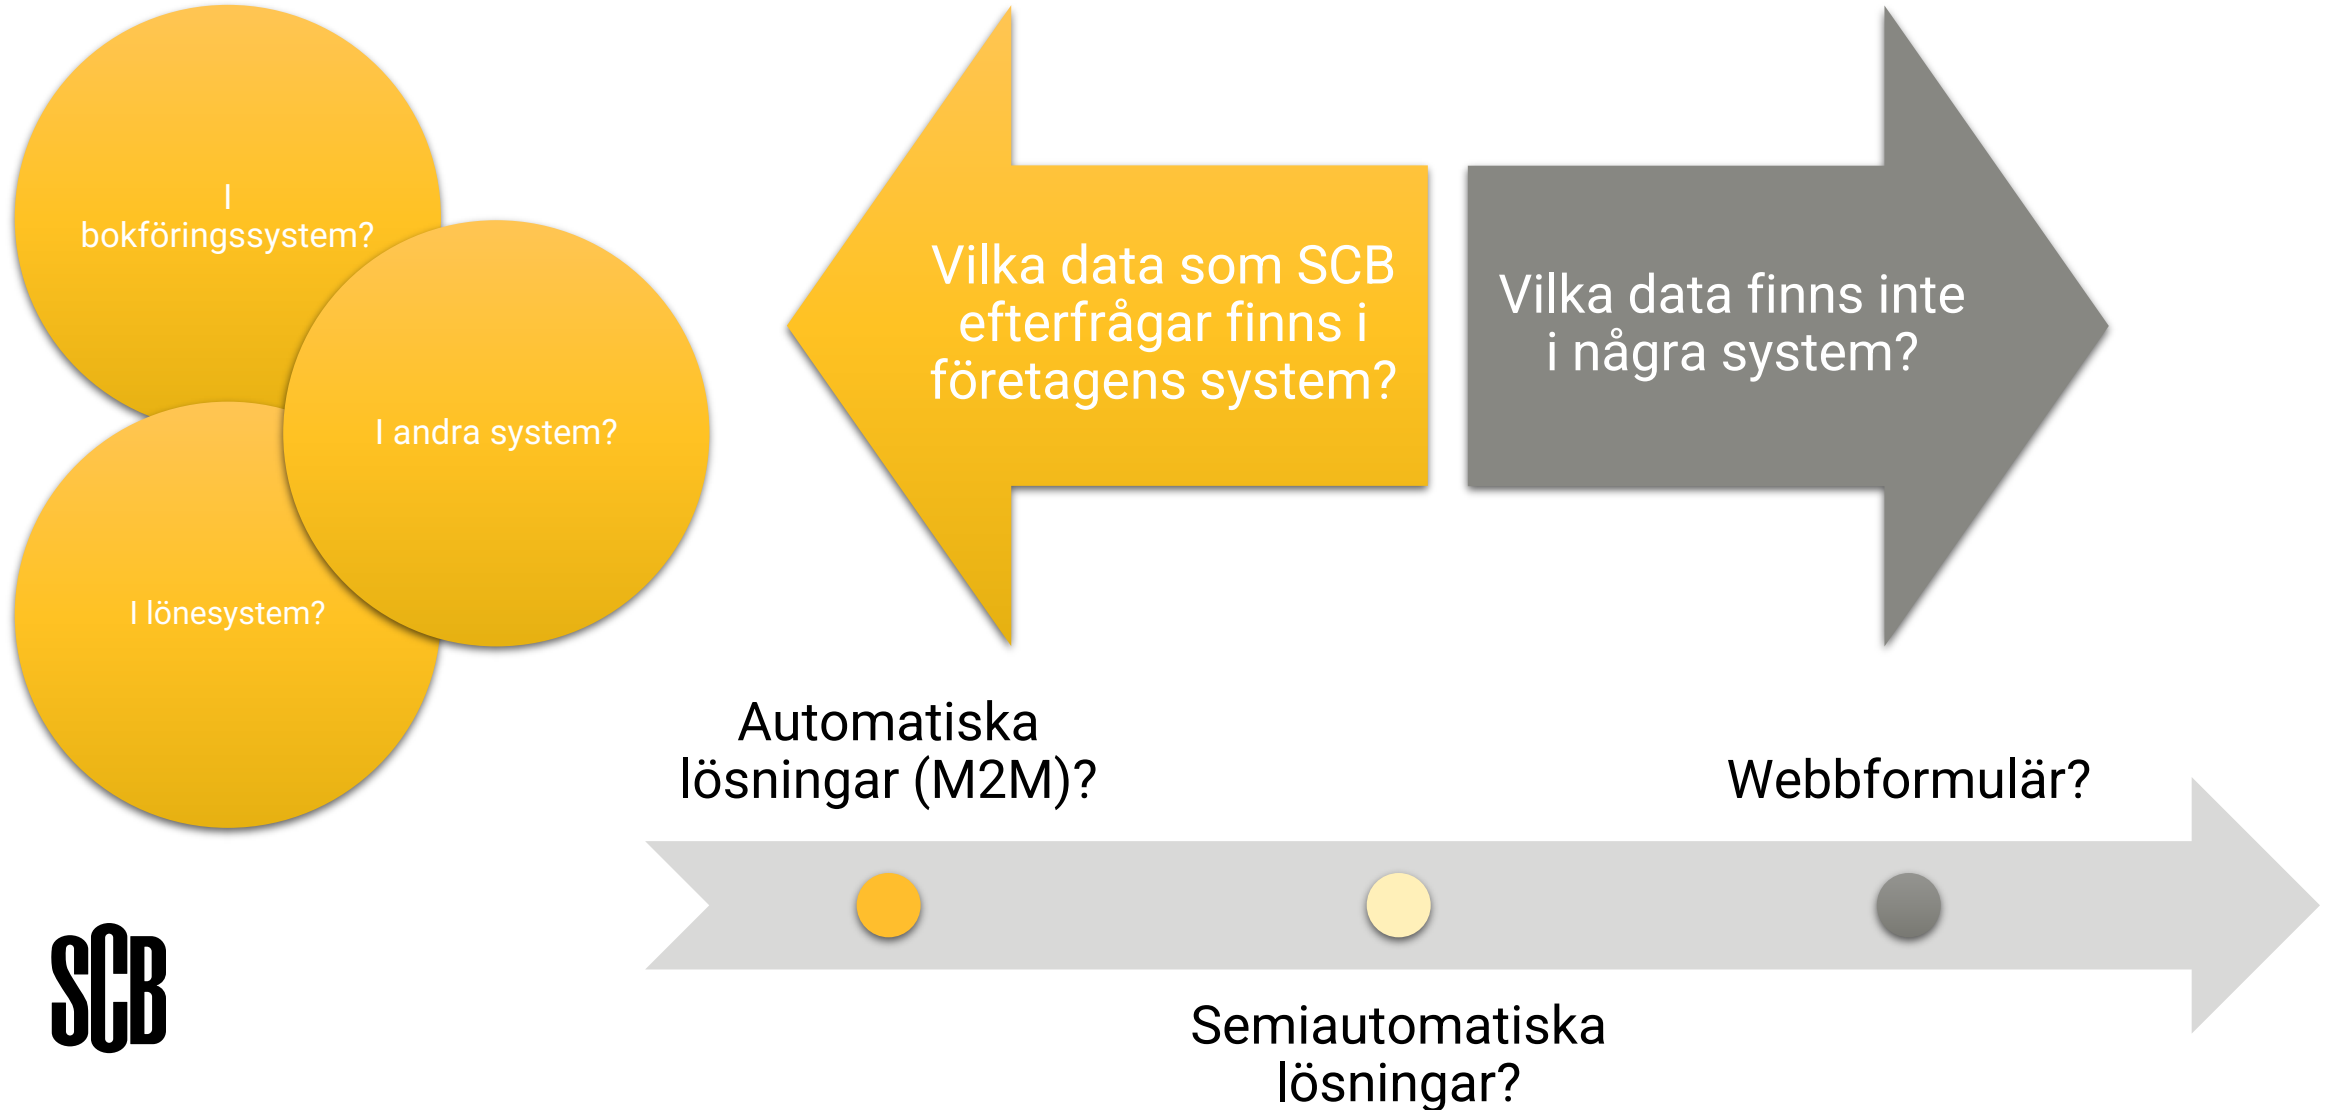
I bokföringssystem?

I andra system?

I lönesystem?

Vilka data som SCB efterfrågar finns i företagens system?

Vilka data finns inte i några system?

Automatiska lösningar (M2M)?

Webbformulär?

Semiautomatiska lösningar?

SCB